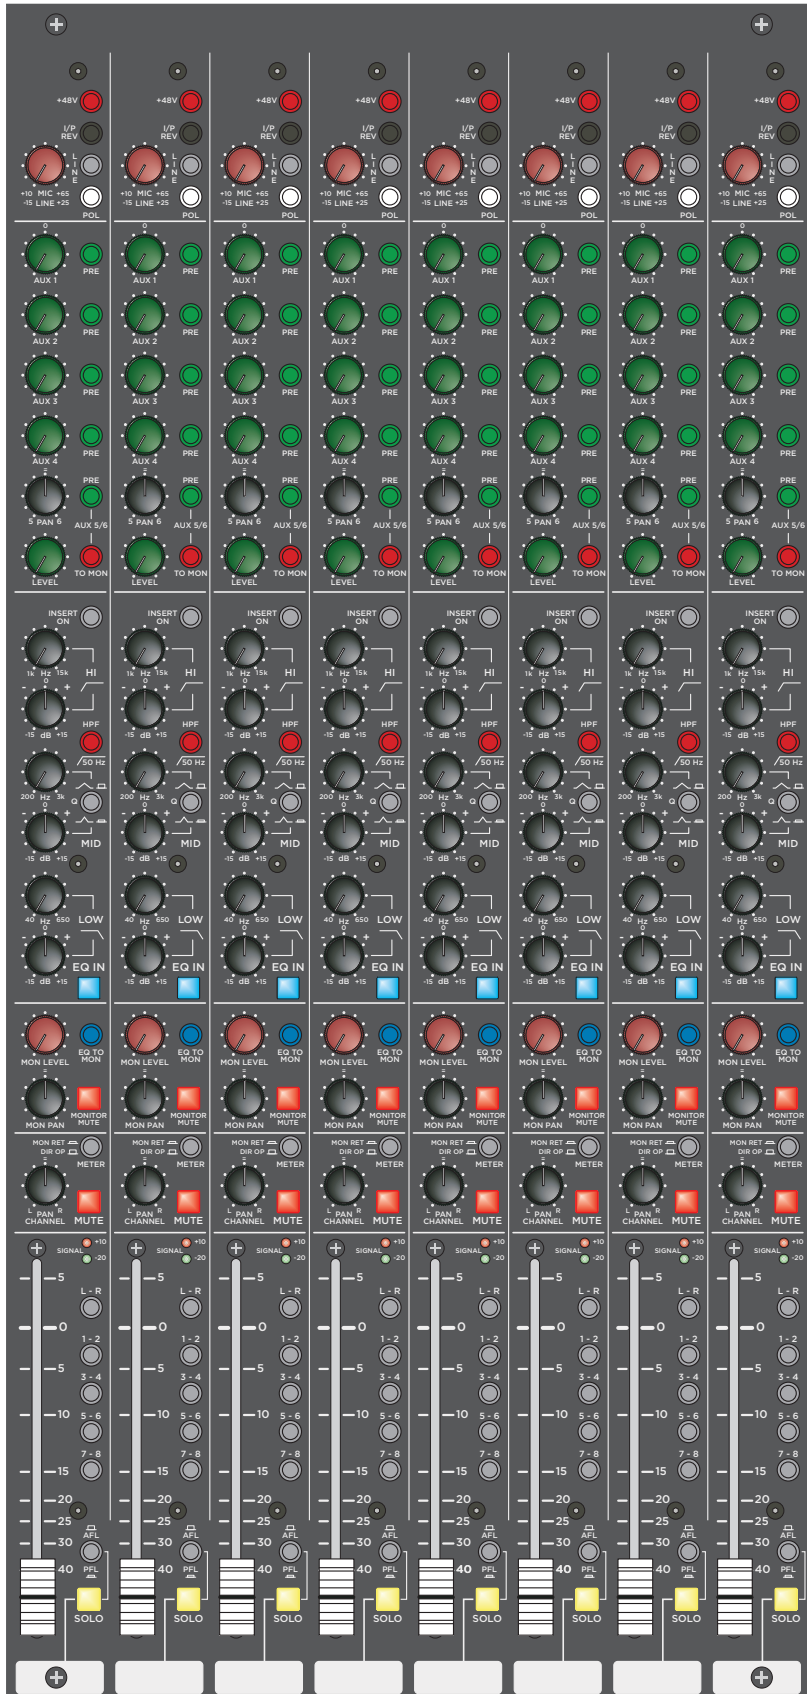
+48V
I/P REV
LINE
+10 MIC +65
-15 LINE +25
POL

0
AUX 1
PRE
AUX 2
PRE
AUX 3
PRE
AUX 4
PRE
PRE
5 PAN 6
AUX 5/6
LEVEL
TO MON

INSERT ON
1k Hz 15k
HI
- 0 +
-15 dB +15
HPF
50 Hz
200 Hz 3k
Q
- 0 +
MID
-15 dB +15
40 Hz 650
LOW
- 0 +
EQ IN
-15 dB +15

MON LEVEL
EQ TO MON
MON PAN
MONITOR MUTE
MON RET
DIR OP
METER
L PAN R
CHANNEL
MUTE

SIGNAL
+10
-20
5
L - R
0
1 - 2
5
3 - 4
10
5 - 6
7 - 8
15
20
25
AFL
30
40
PFL
SOLO